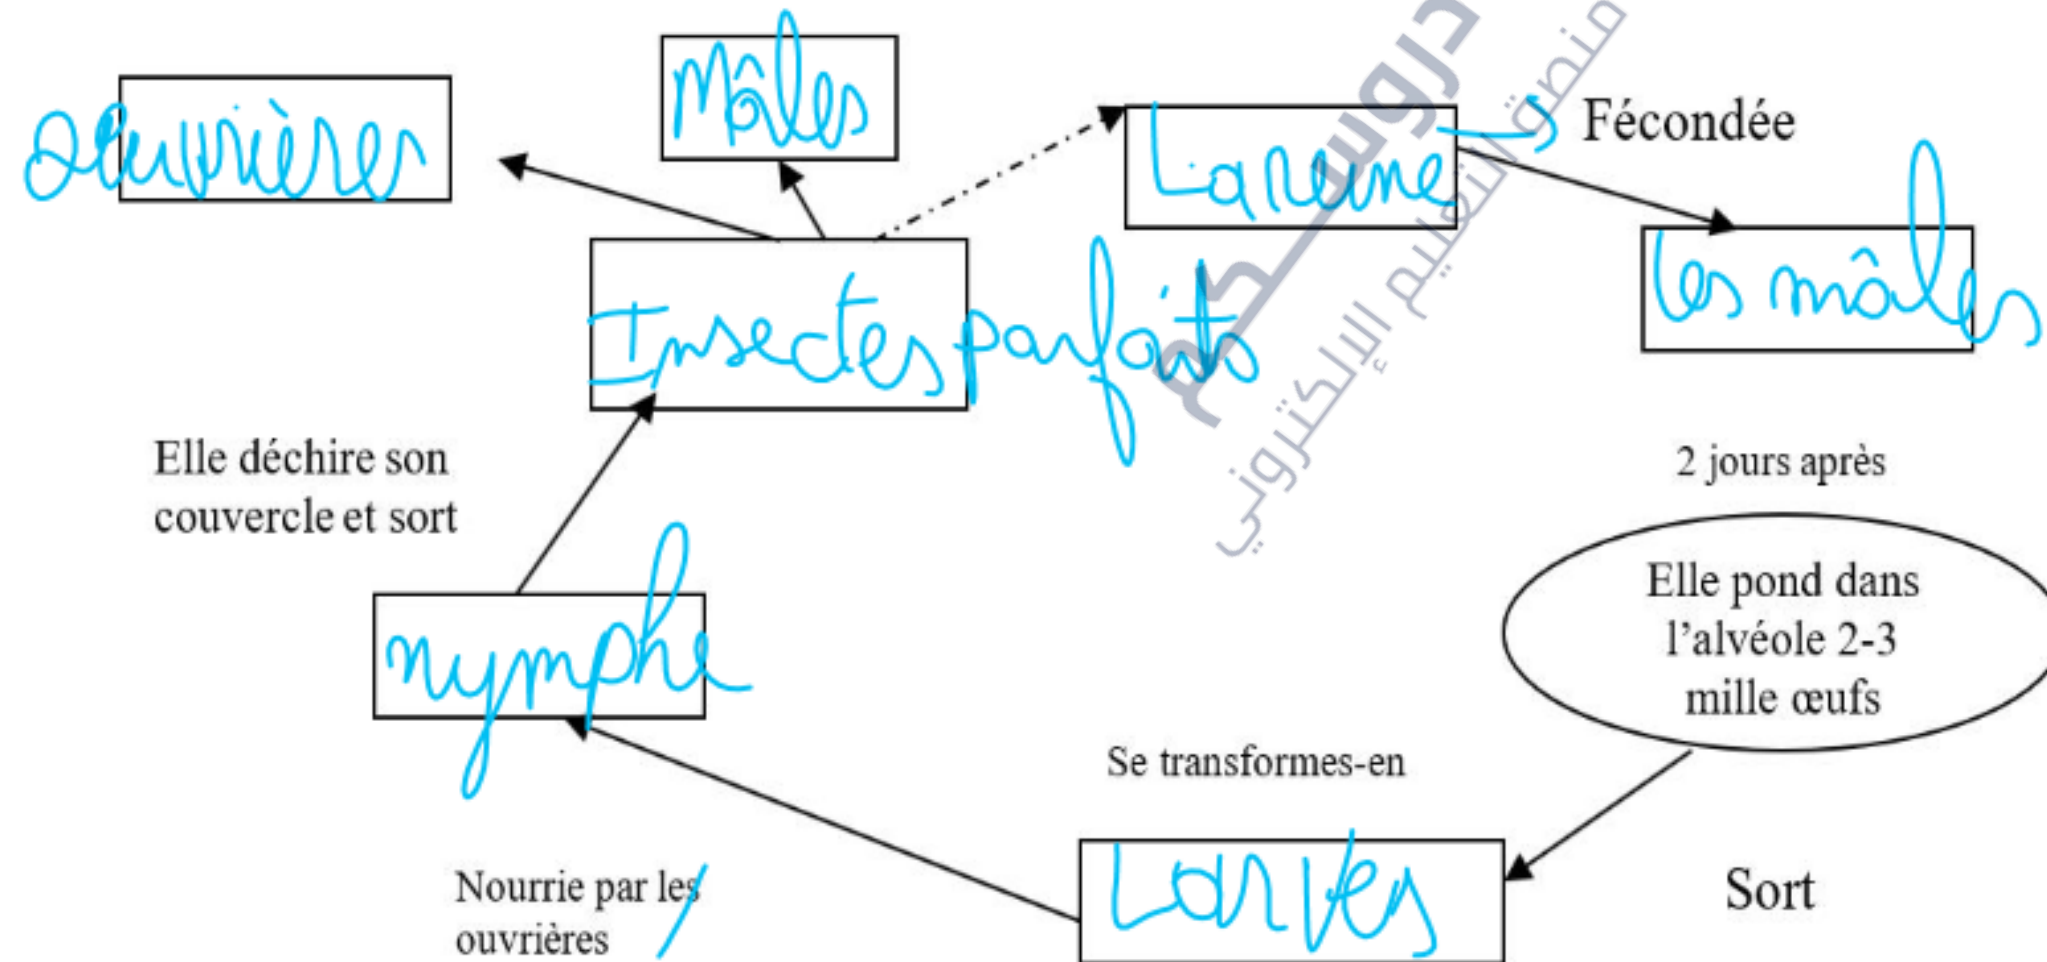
Ouvrières

Mâles

La reine

Fécondée

les mâles

Insectes parfaits

Elle déchire son couvercle et sort

2 jours après

Elle pond dans l'alvéole 2-3 mille œufs

nymphe

Se transformes-en

Nourrie par les ouvrières

Larves

Sort

دروس كم
منصة التعليم الإلكتروني